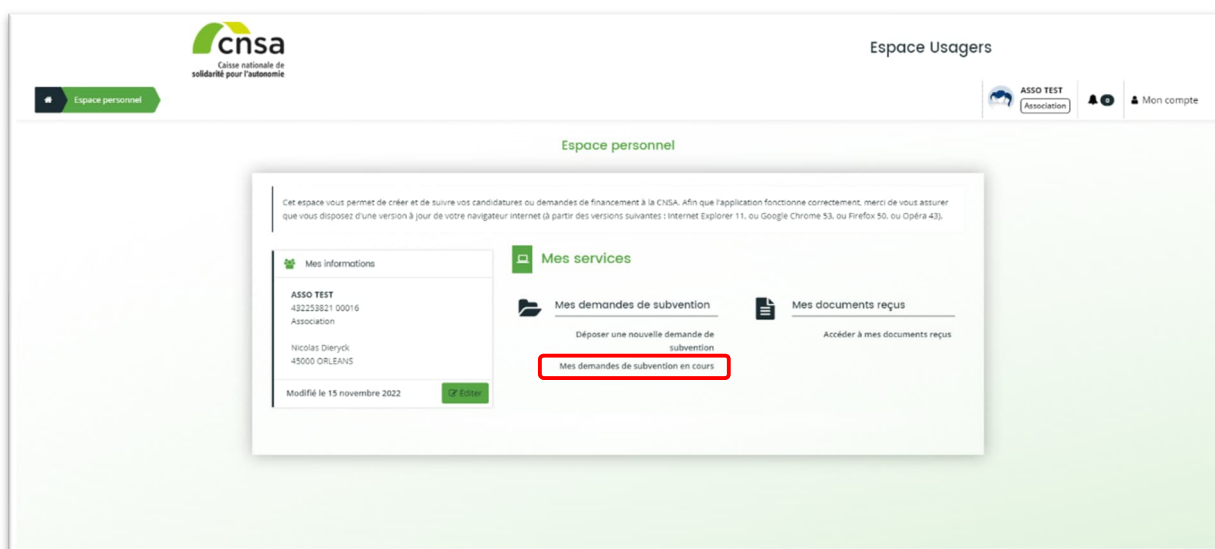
cnsa
Caisse nationale de solidarité pour l'autonomie

Espace Usagers

Espace personnel

ASSO TEST
Association

0

Mon compte

Espace personnel

Cet espace vous permet de créer et de suivre vos candidatures ou demandes de financement à la CNSA. Afin que l'application fonctionne correctement, merci de vous assurer que vous disposez d'une version à jour de votre navigateur internet (à partir des versions suivantes : Internet Explorer 11, ou Google Chrome 53, ou Firefox 50, ou Opéra 43).

Mes informations

ASSO TEST
432253821 00016
Association

Nicolas Dieryck
45000 ORLEANS

Modifié le 15 novembre 2022

Editer

Mes services

Mes demandes de subvention

Déposer une nouvelle demande de subvention

Mes demandes de subvention en cours

Mes documents reçus

Accéder à mes documents reçus